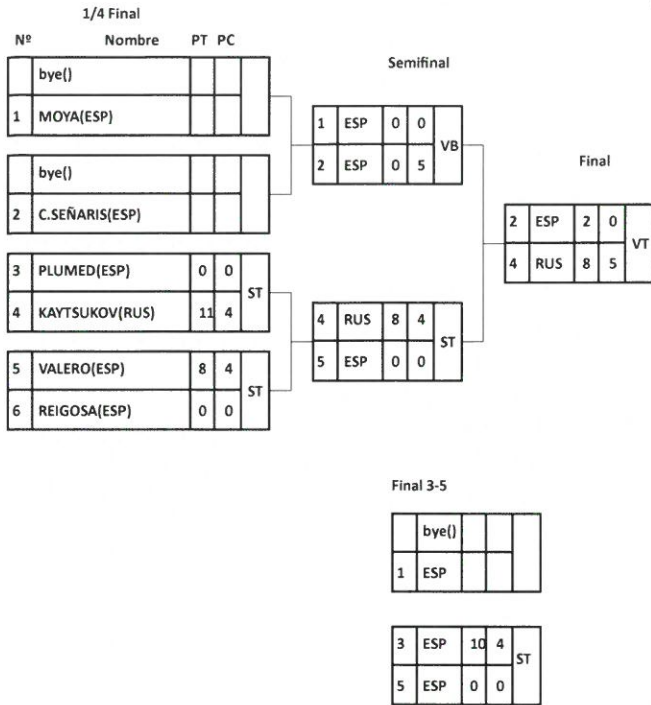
1/4 Final

| Nº | Nombre | PT | PC | |
|---|---|---|---|---|
| | bye() | | | |
| 1 | MOYA(ESP) | | | |
| | bye() | | | |
| 2 | C.SEÑARIS(ESP) | | | |
| 3 | PLUMED(ESP) | 0 | 0 | ST |
| 4 | KAYTSUKOV(RUS) | 11 | 4 | |
| 5 | VALERO(ESP) | 8 | 4 | ST |
| 6 | REIGOSA(ESP) | 0 | 0 | |

Semifinal

| | | | | |
|---|---|---|---|---|
| 1 | ESP | 0 | 0 | VB |
| 2 | ESP | 0 | 5 | |
| 4 | RUS | 8 | 4 | ST |
| 5 | ESP | 0 | 0 | |

Final

| | | | | |
|---|---|---|---|---|
| 2 | ESP | 2 | 0 | VT |
| 4 | RUS | 8 | 5 | |

Final 3-5

| | | | | |
|---|---|---|---|---|
| | bye() | | | |
| 1 | ESP | | | |
| 3 | ESP | 10 | 4 | ST |
| 5 | ESP | 0 | 0 | |